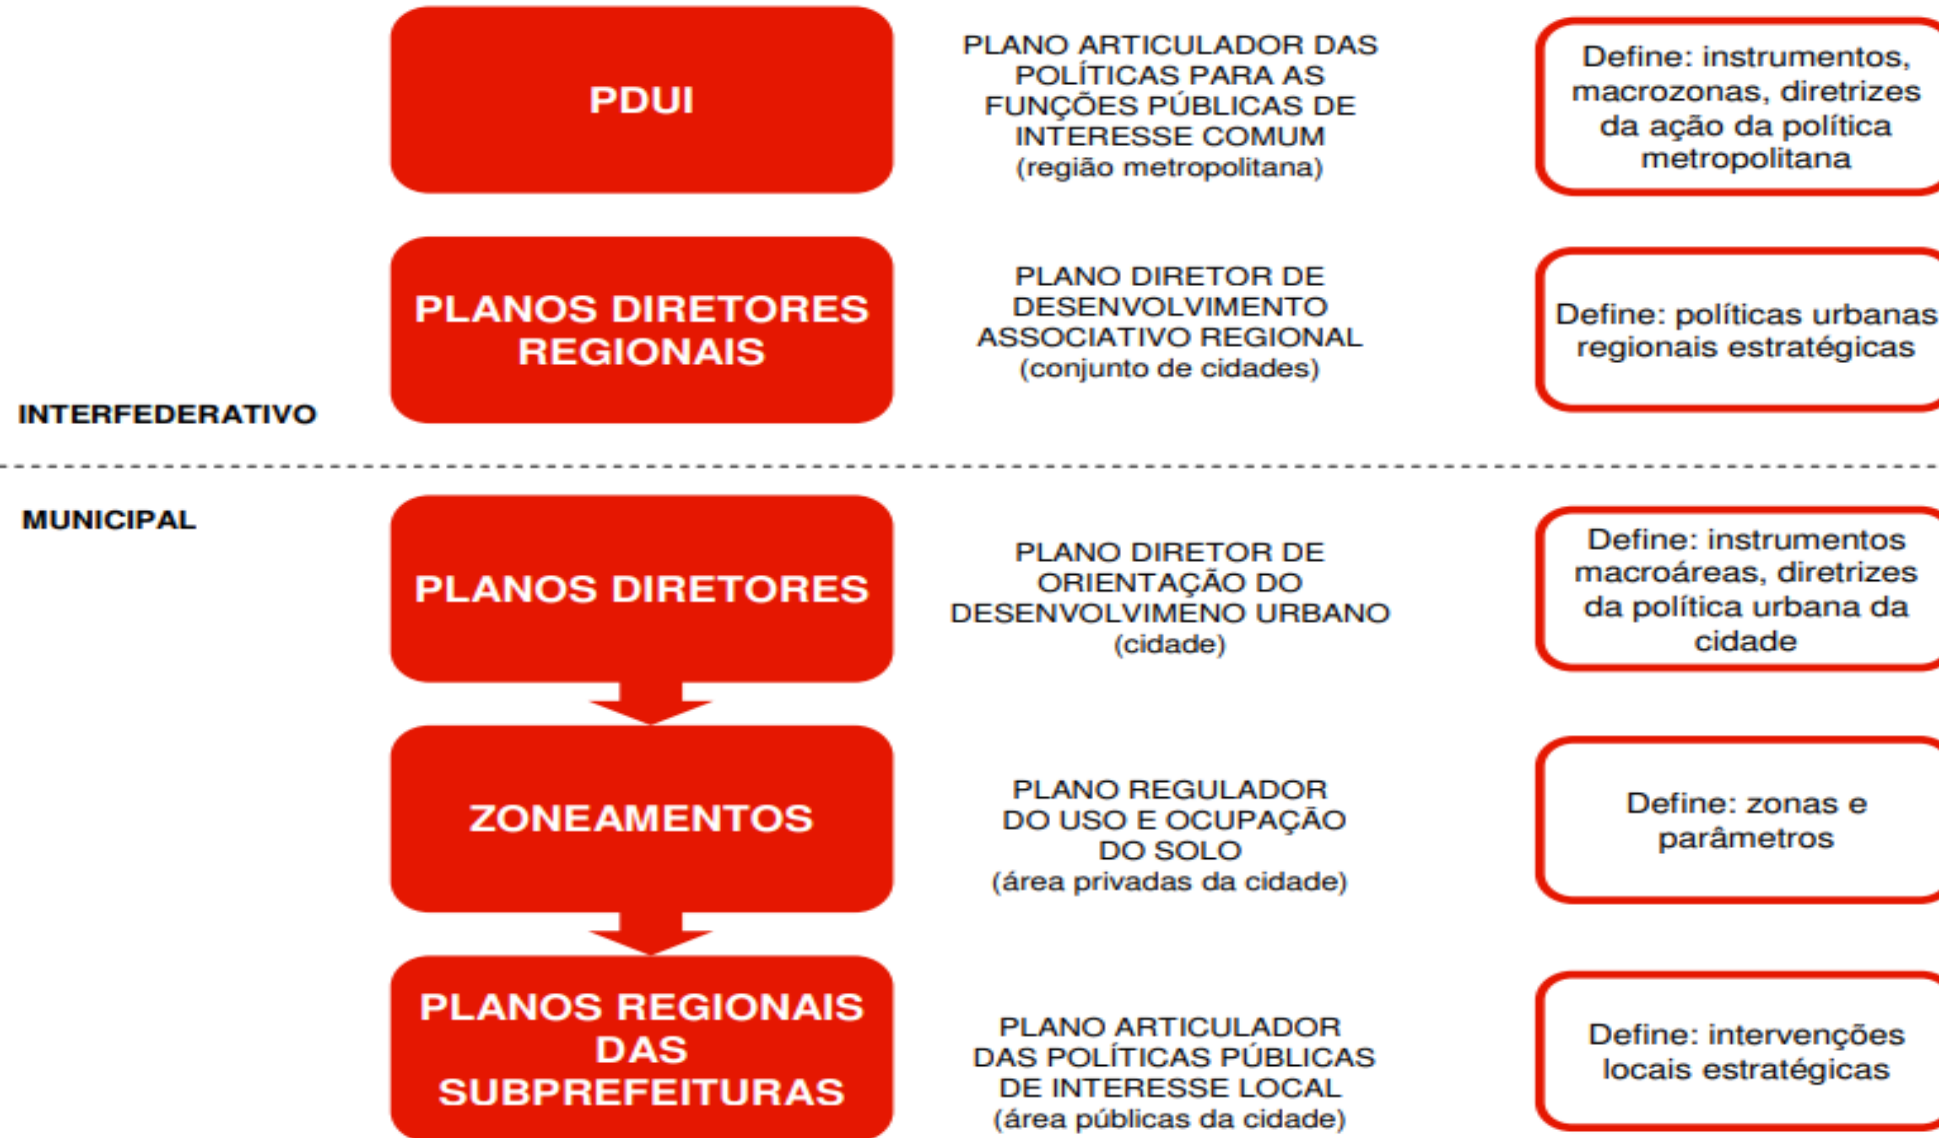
PDUI

PLANO ARTICULADOR DAS POLÍTICAS PARA AS FUNÇÕES PÚBLICAS DE INTERESSE COMUM (região metropolitana)

Define: instrumentos, macrozonas, diretrizes da ação da política metropolitana

PLANOS DIRETORES REGIONAIS

PLANO DIRETOR DE DESENVOLVIMENTO ASSOCIATIVO REGIONAL (conjunto de cidades)

Define: políticas urbanas regionais estratégicas

INTERFEDERATIVO

MUNICIPAL

PLANOS DIRETORES

PLANO DIRETOR DE ORIENTAÇÃO DO DESENVOLVIMENO URBANO (cidade)

Define: instrumentos macroáreas, diretrizes da política urbana da cidade

ZONEAMENTOS

PLANO REGULADOR DO USO E OCUPAÇÃO DO SOLO (área privadas da cidade)

Define: zonas e parâmetros

PLANOS REGIONAIS DAS SUBPREFEITURAS

PLANO ARTICULADOR DAS POLÍTICAS PÚBLICAS DE INTERESSE LOCAL (área públicas da cidade)

Define: intervenções locais estratégicas